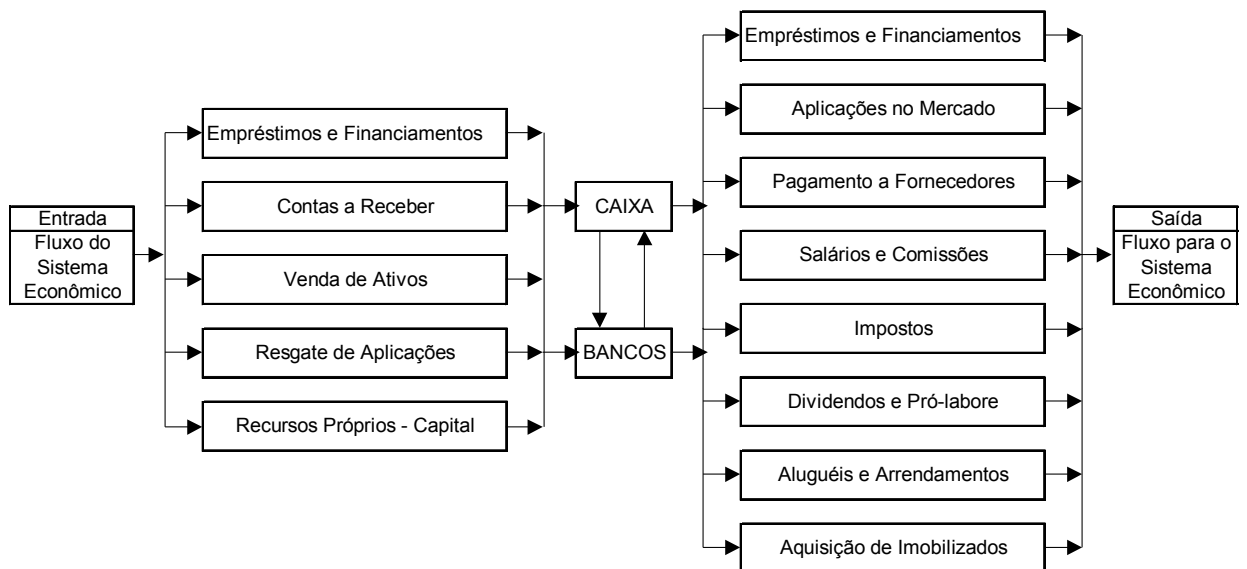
Entrada
Fluxo do Sistema Econômico

Empréstimos e Financiamentos
Contas a Receber
Venda de Ativos
Resgate de Aplicações
Recursos Próprios - Capital

CAIXA
BANCOS

Empréstimos e Financiamentos
Aplicações no Mercado
Pagamento a Fornecedores
Salários e Comissões
Impostos
Dividendos e Pró-labore
Aluguéis e Arrendamentos
Aquisição de Imobilizados

Saída
Fluxo para o Sistema Econômico